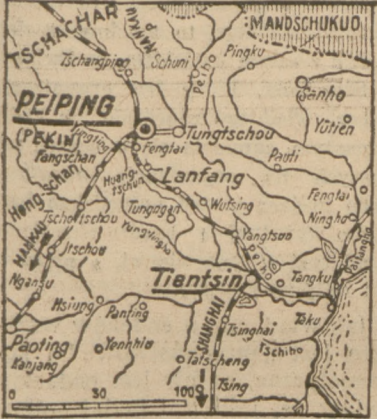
TSCHACHAR
MANDSCHUKUO
Tschangping
Schuni
Pingku
Sanho
PEIPING
(PEKIN)
Tungtschou
Yütien
Fengtai
Pasti
Fangschan
Lanfang
Fengtai
Hengschan
Wutsing
Ningho
Tschotschou
Tungagen
Yangtsun
Itschou
Tangku
Tientsin
Ngansu
Hsiung
Panting
Tsinghai
Taku
Paoting
Yennhla
Tschiho
Kanjang
Tatscheng
Tsing
SHANGHAI
HANKAU
0
30
100